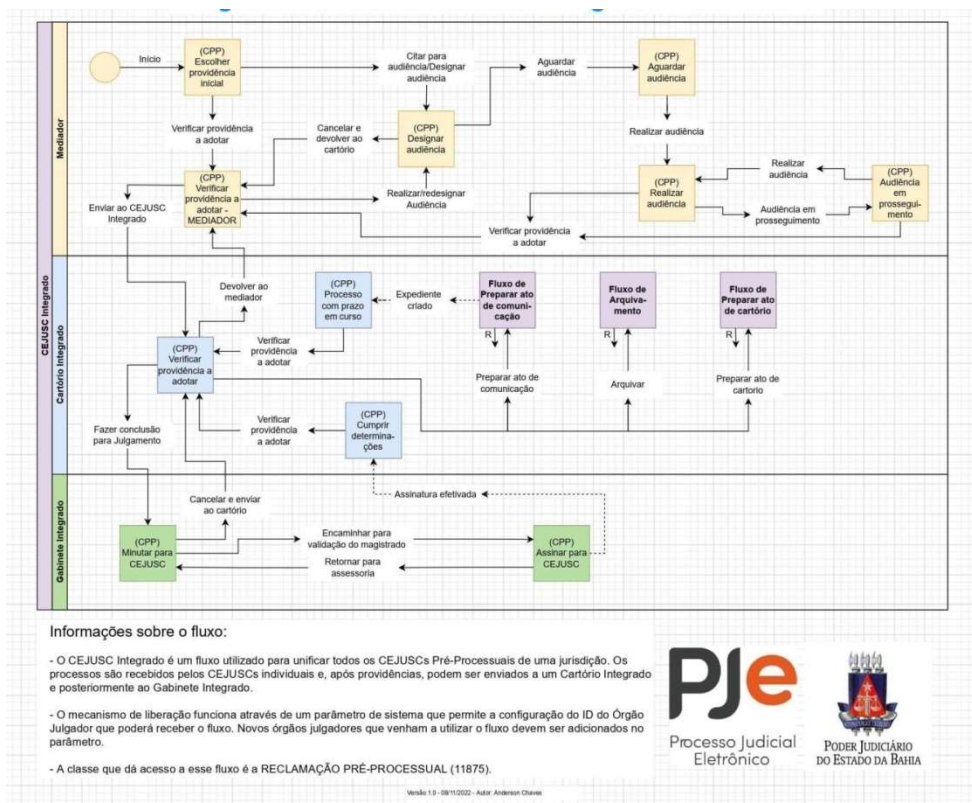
CEJUSC Integrado

Mediador

Início

(CPP) Escolher providência inicial

Citar para audiência/Designar audiência

Aguardar audiência

(CPP) Aguardar audiência

Verificar providência a adotar

Cancelar e devolver ao cartório

(CPP) Designar audiência

Realizar audiência

Realizar audiência

(CPP) Audiência em prosseguimento

Enviar ao CEJUSC Integrado

(CPP) Verificar providência a adotar - MEDIADOR

Realizar/redesignar Audiência

(CPP) Realizar audiência

Audiência em prosseguimento

Verificar providência a adotar

Cartório Integrado

Devolver ao mediador

(CPP) Processo com prazo em curso

Expediente criado

Fluxo de Preparar ato de comunicação

Fluxo de Arquivamento

Fluxo de Preparar ato de cartório

R

R

R

Verificar providência a adotar

(CPP) Verificar providência a adotar

Preparar ato de comunicação

Arquivar

Preparar ato de cartório

Fazer conclusão para Julgamento

Verificar providência a adotar

(CPP) Cumprir determinações

Assinatura efetivada

Gabinete Integrado

Cancelar e enviar ao cartório

(CPP) Minutar para CEJUSC

Encaminhar para validação do magistrado

(CPP) Assinar para CEJUSC

Retornar para assessoria

Informações sobre o fluxo:

- O CEJUSC Integrado é um fluxo utilizado para unificar todos os CEJUSCs Pré-Processuais de uma jurisdição. Os processos são recebidos pelos CEJUSCs individuais e, após providências, podem ser enviados a um Cartório Integrado e posteriormente ao Gabinete Integrado.

- O mecanismo de liberação funciona através de um parâmetro de sistema que permite a configuração do ID do Órgão Julgador que poderá receber o fluxo. Novos órgãos julgadores que venham a utilizar o fluxo devem ser adicionados no parâmetro.

- A classe que dá acesso a esse fluxo é a RECLAMAÇÃO PRÉ-PROCESSUAL (11875).

PJe
Processo Judicial Eletrônico

PODER JUDICIÁRIO DO ESTADO DA BAHIA

Versão 1.0 - 09/11/2022 - Autor: Anderson Chaves